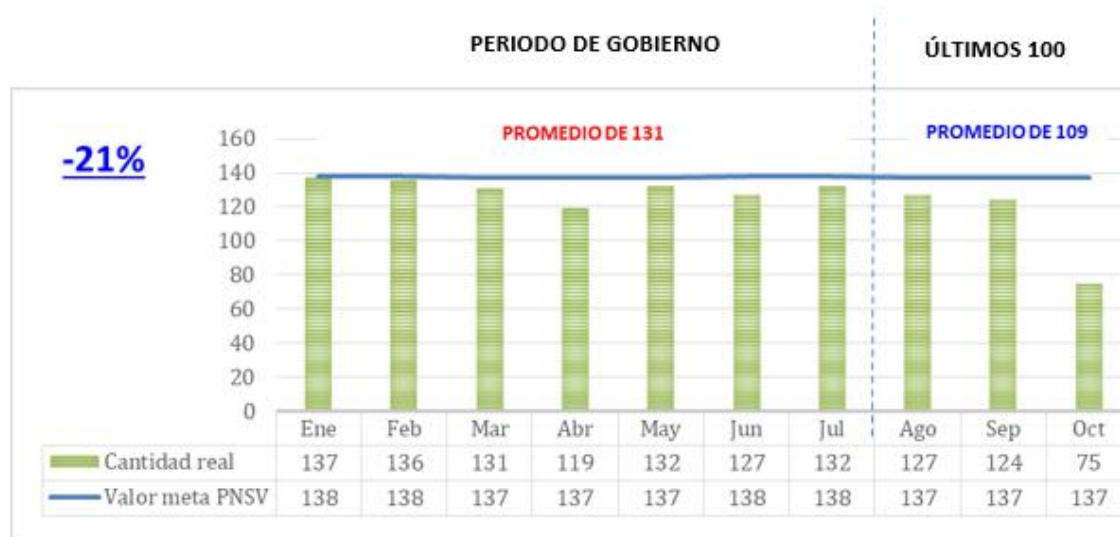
PERIODO DE GOBIERNO

ÚLTIMOS 100

-21%

PROMEDIO DE 131

PROMEDIO DE 109

160
140
120
100
80
60
40
20
0

| | Ene | Feb | Mar | Abr | May | Jun | Jul | Ago | Sep | Oct |
|---|---|---|---|---|---|---|---|---|---|---|
| Cantidad real | 137 | 136 | 131 | 119 | 132 | 127 | 132 | 127 | 124 | 75 |
| Valor meta PNSV | 138 | 138 | 137 | 137 | 137 | 138 | 138 | 137 | 137 | 137 |